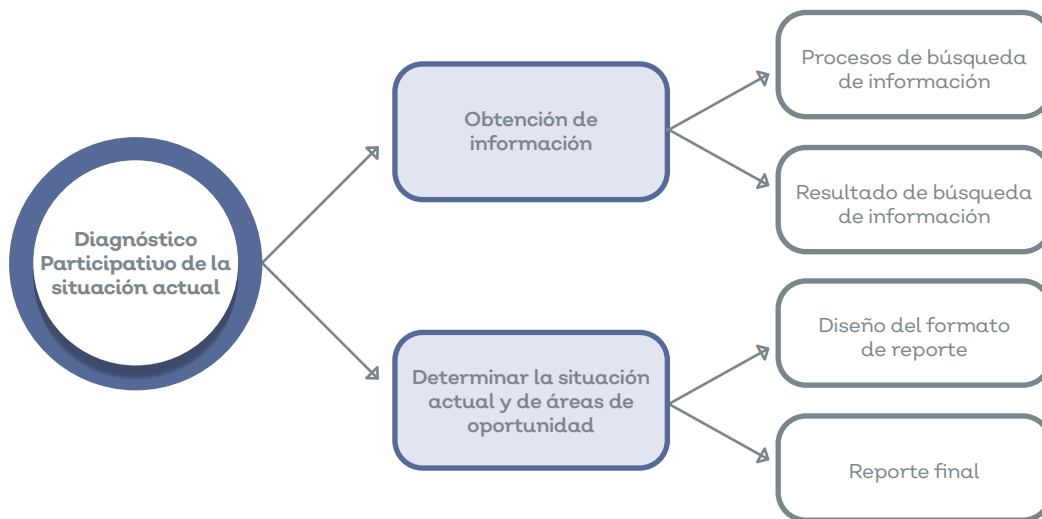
Diagnóstico Participativo de la situación actual

Obtención de información

Procesos de búsqueda de información

Resultado de búsqueda de información

Determinar la situación actual y de áreas de oportunidad

Diseño del formato de reporte

Reporte final